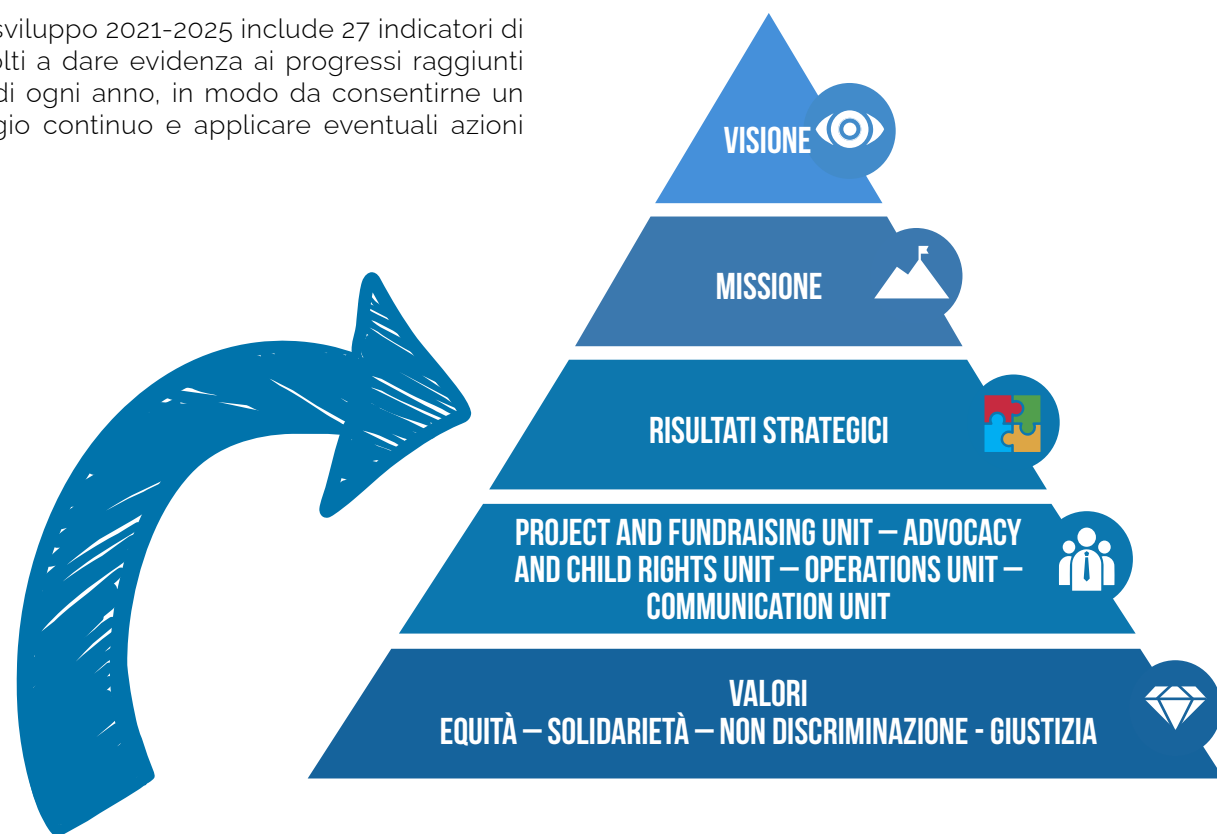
sviluppo 2021-2025 include 27 indicatori di olti a dare evidenza ai progressi raggiunti di ogni anno, in modo da consentirne un gio continuo e applicare eventuali azioni

VISIONE

MISSIONE

RISULTATI STRATEGICI

PROJECT AND FUNDRAISING UNIT – ADVOCACY AND CHILD RIGHTS UNIT – OPERATIONS UNIT – COMMUNICATION UNIT

VALORI
EQUITÀ – SOLIDARIETÀ – NON DISCRIMINAZIONE - GIUSTIZIA